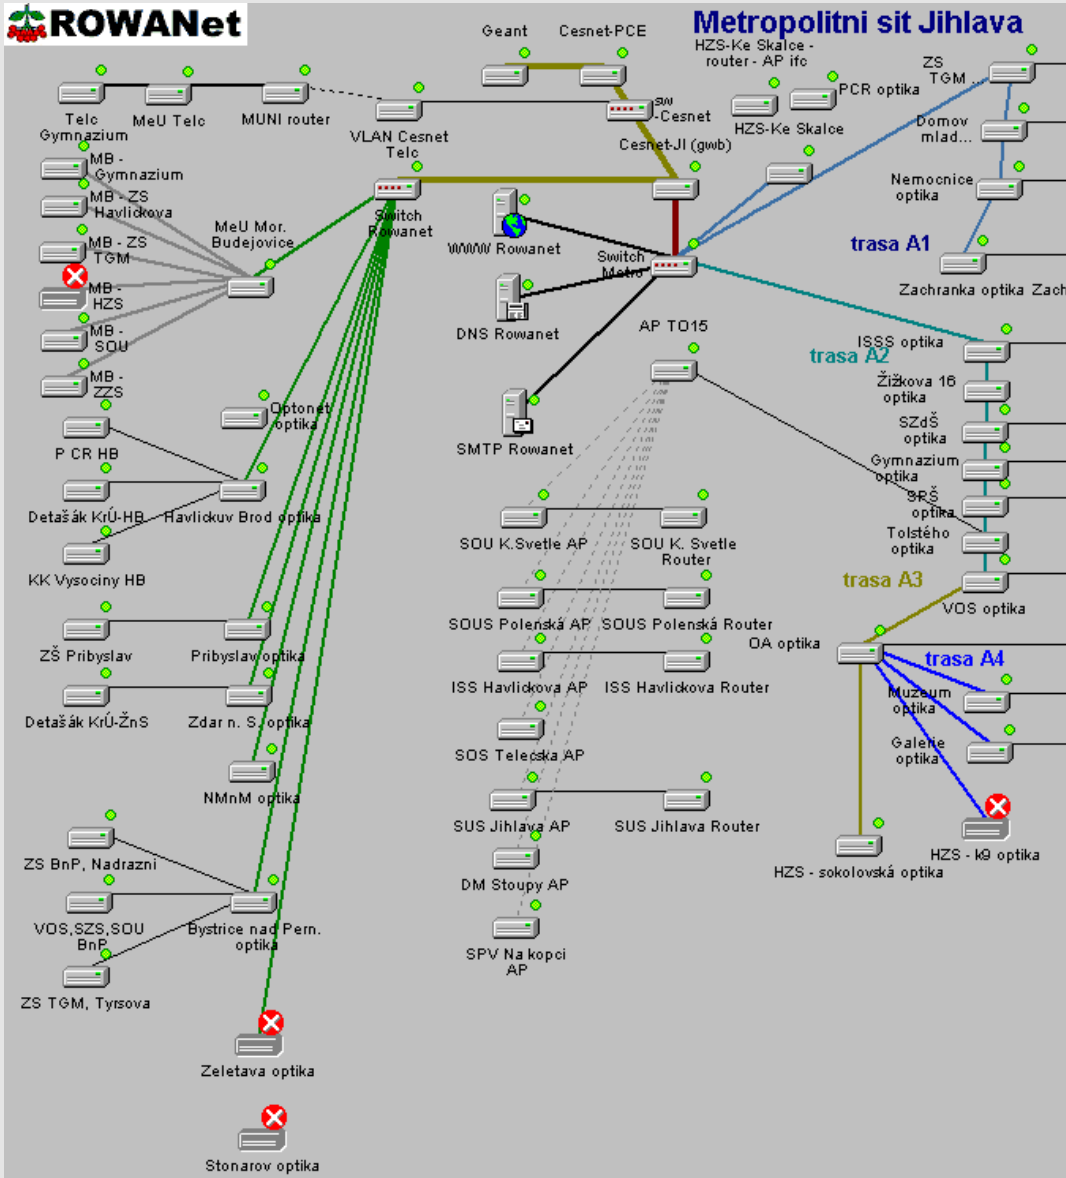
ROWANet

Metropolitni sit Jihlava

Geant
Cesnet-PCE
HZS-Ke Skalce - router - AP ifc
ZS TGM ...
PCR optika
Telc Gymnazium
MeU Telc
MUNI router
VLAN Cesnet Telc
sw -Cesnet
HZS-Ke Skalce
Domov mlad...
Cesnet-JI (gwb)
MB - Gymnazium
MB - ZS Havlickova
MeU Mor. Budejovice
MB - ZS TGM
MB - HZS
MB - SOU
MB - ZZS
Switch Rowanet
WWW Rowanet
Switch Metro
Nemocnice optika
trasa A1
Zachranka optika Zach
DNS Rowanet
AP TO15
ISSS optika
trasa A2
Žižkova 16 optika
SZdŠ optika
Gymnazium optika
SPŠ optika
Tolstého optika
Optonet optika
P CR HB
SMTP Rowanet
Detašák KrÚ-HB
Havlickuv Brod optika
KK Vysociny HB
SOU K.Svetle AP
SOU K. Svetle Router
trasa A3
VOS optika
ZŠ Pribyslav
Pribyslav optika
SOUS Polenská AP
SOUS Polenská Router
OA optika
trasa A4
Detašák KrÚ-ŽnS
Zdar n. S. optika
ISS Havlickova AP
ISS Havlickova Router
Muzeum optika
Galerie optika
SOS Telecska AP
NMnM optika
SUS Jihlava AP
SUS Jihlava Router
HZS - k9 optika
HZS - sokolovská optika
ZS BnP, Nadrazni
DM Stoupy AP
VOS,SZS,SOU BnP
Bystrice nad Pern. optika
SPV Na kopci AP
ZS TGM, Tyrsova
Zeletava optika
Stonarov optika